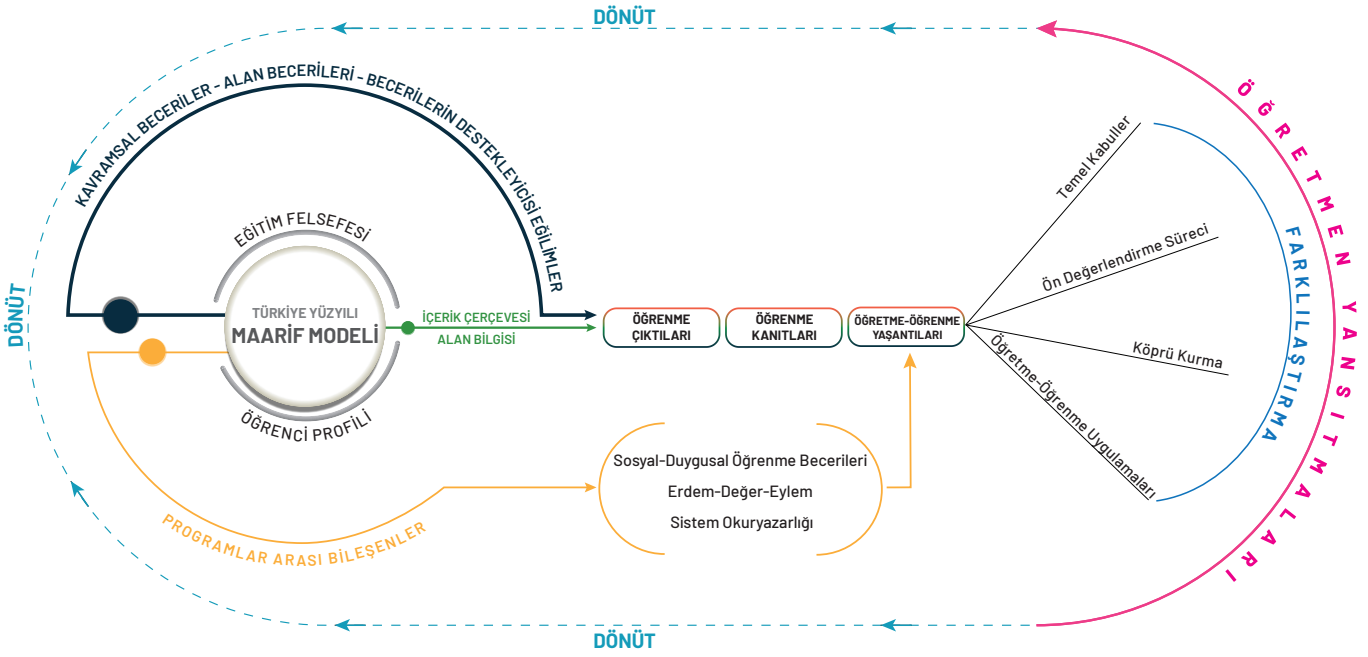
DÖNÜT

KAVRAMSAL BECERİLER - ALAN BECERİLERİ - BECERİLERİN DESTEKLEYİCİSİ EĞİLİMLER

DÖNÜT

EĞİTİM FELSEFESİ

TÜRKİYE YÜZYILI
MAARİF MODELİ

ÖĞRENCİ PROFİLİ

İÇERİK ÇERÇEVESİ
ALAN BİLGİSİ

ÖĞRENME ÇIKTILARI

ÖĞRENME KANITLARI

ÖĞRETME-ÖĞRENME YAŞANTILARI

Temel Kabuller

Ön Değerlendirme Süreci

Köprü Kurma

Öğretme-Öğrenme Uygulamaları

FARKLILAŞTIRMA

ÖĞRETMEN YANSITMALARI

Sosyal-Duygusal Öğrenme Becerileri
Erdem-Değer-Eylem
Sistem Okuryazarlığı

PROGRAMLAR ARASI BİLEŞENLER

DÖNÜT